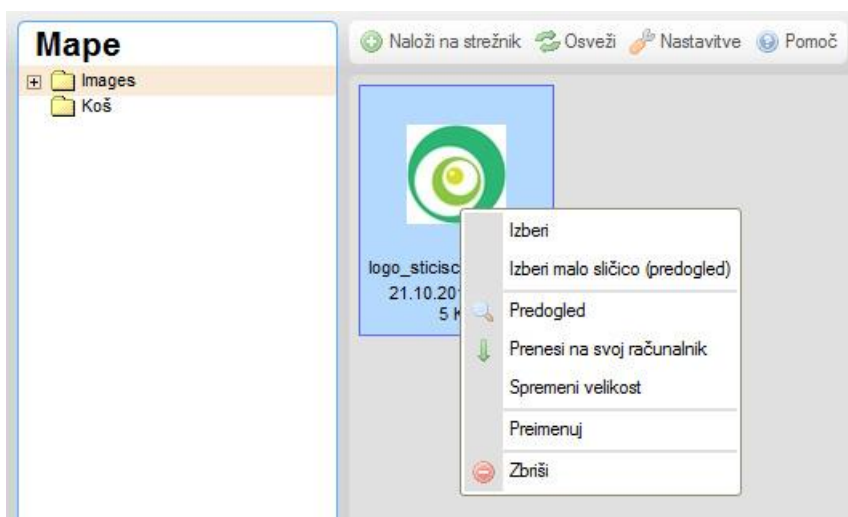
Mape

Images
Koš

Naloži na strežnik Osveži Nastavitve Pomoč

logo_sticisc
21.10.201
5 K

Izberi
Izberi malo sličico (predogled)
Predogled
Prenesi na svoj računalnik
Spremeni velikost
Preimenuj
Zbriši